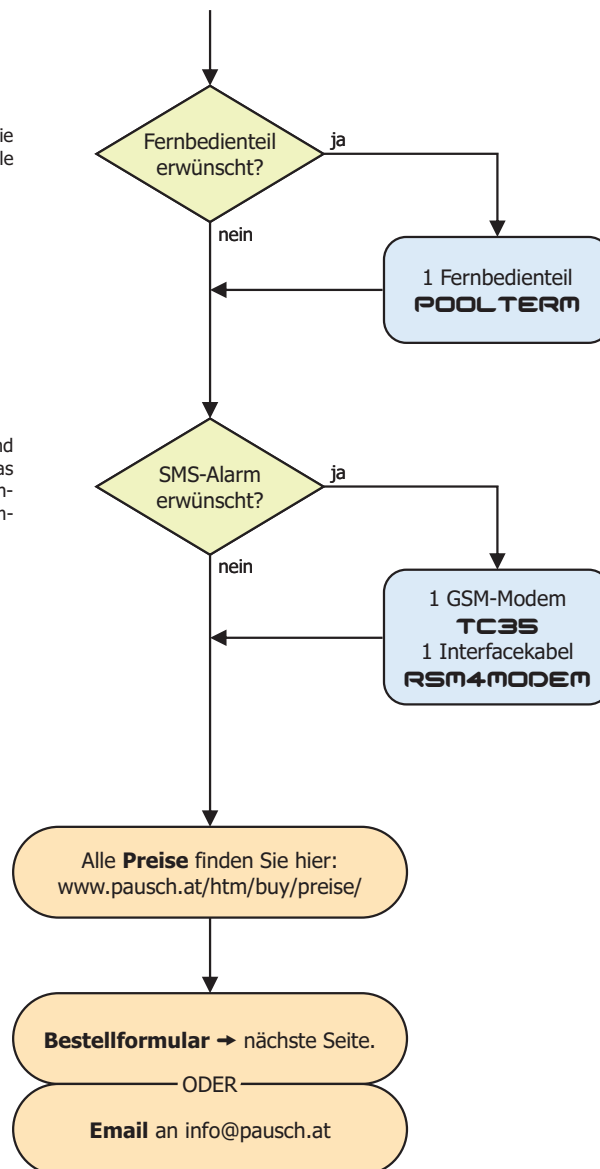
ie
le

Fernbedienteil erwünscht?

ja

nein

1 Fernbedienteil
POOLTERM

nd
as
n-
n-

SMS-Alarm erwünscht?

ja

nein

1 GSM-Modem
TC35
1 Interfacekabel
RSM4MODEM

Alle **Preise** finden Sie hier:
www.pausch.at/htm/buy/preise/

**Bestellformular** ➜ nächste Seite.

ODER

**Email** an info@pausch.at